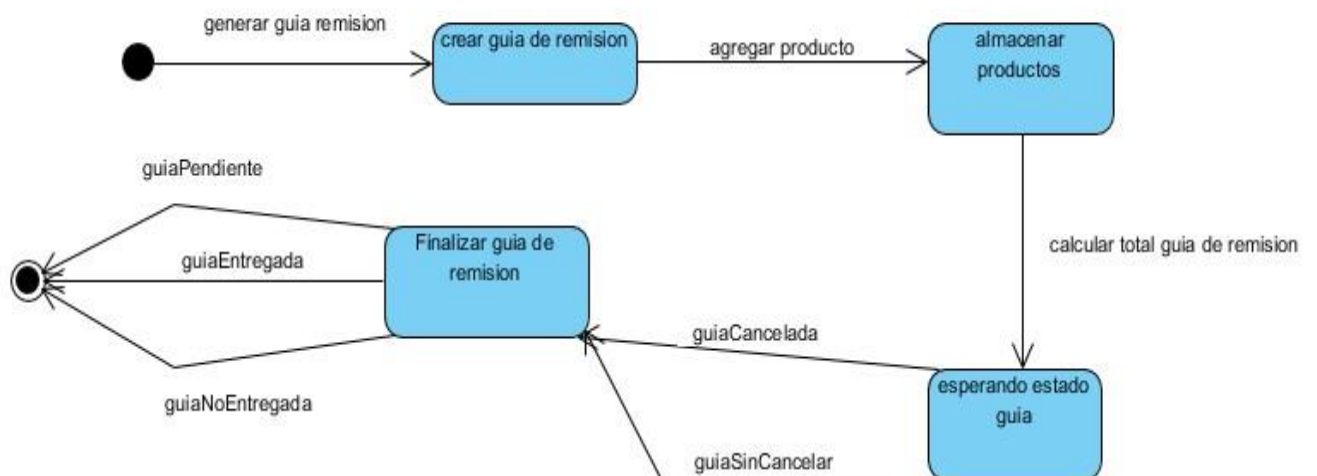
generar guia remision

crear guia de remision

agregar producto

almacenar productos

guiaPendiente

Finalizar guia de remision

calcular total guia de remision

guiaEntregada

guiaCancelada

esperando estado guia

guiaNoEntregada

guiaSinCancelar